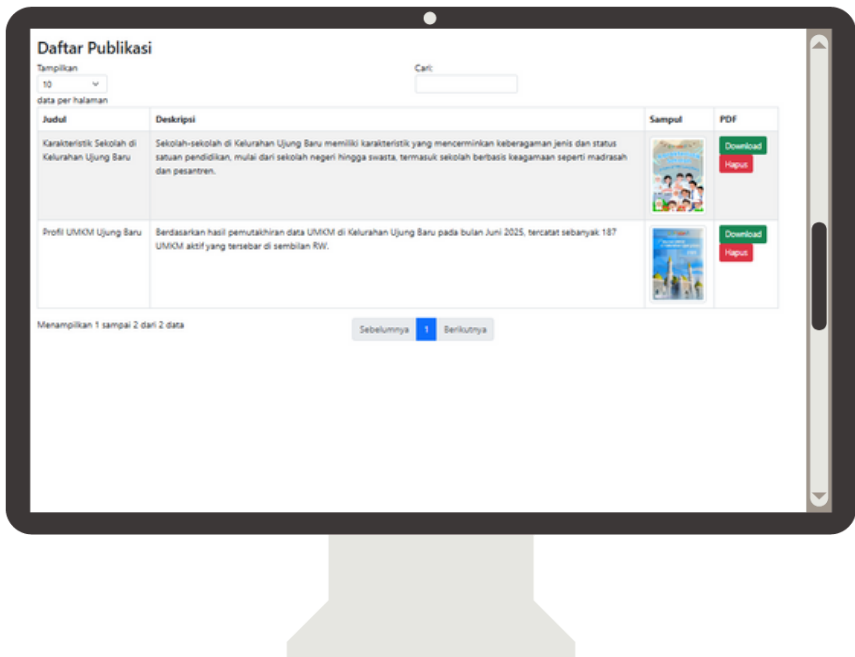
Daftar Publikasi

Tampilkan
10
data per halaman

Cari:

| Judul | Deskripsi | Sampul | PDF |
|---|---|---|---|
| Karakteristik Sekolah di Kelurahan Ujung Baru | Sekolah-sekolah di Kelurahan Ujung Baru memiliki karakteristik yang mencerminkan keberagaman jenis dan status satuan pendidikan, mulai dari sekolah negeri hingga swasta, termasuk sekolah berbasis keagamaan seperti madrasah dan pesantren. | | Download Hapus |
| Profil UMKM Ujung Baru | Berdasarkan hasil pemutakhiran data UMKM di Kelurahan Ujung Baru pada bulan Juni 2025, tercatat sebanyak 187 UMKM aktif yang tersebar di sembilan RW. | | Download Hapus |

Menampilkan 1 sampai 2 dari 2 data

Sebelumnya 1 Berikutnya